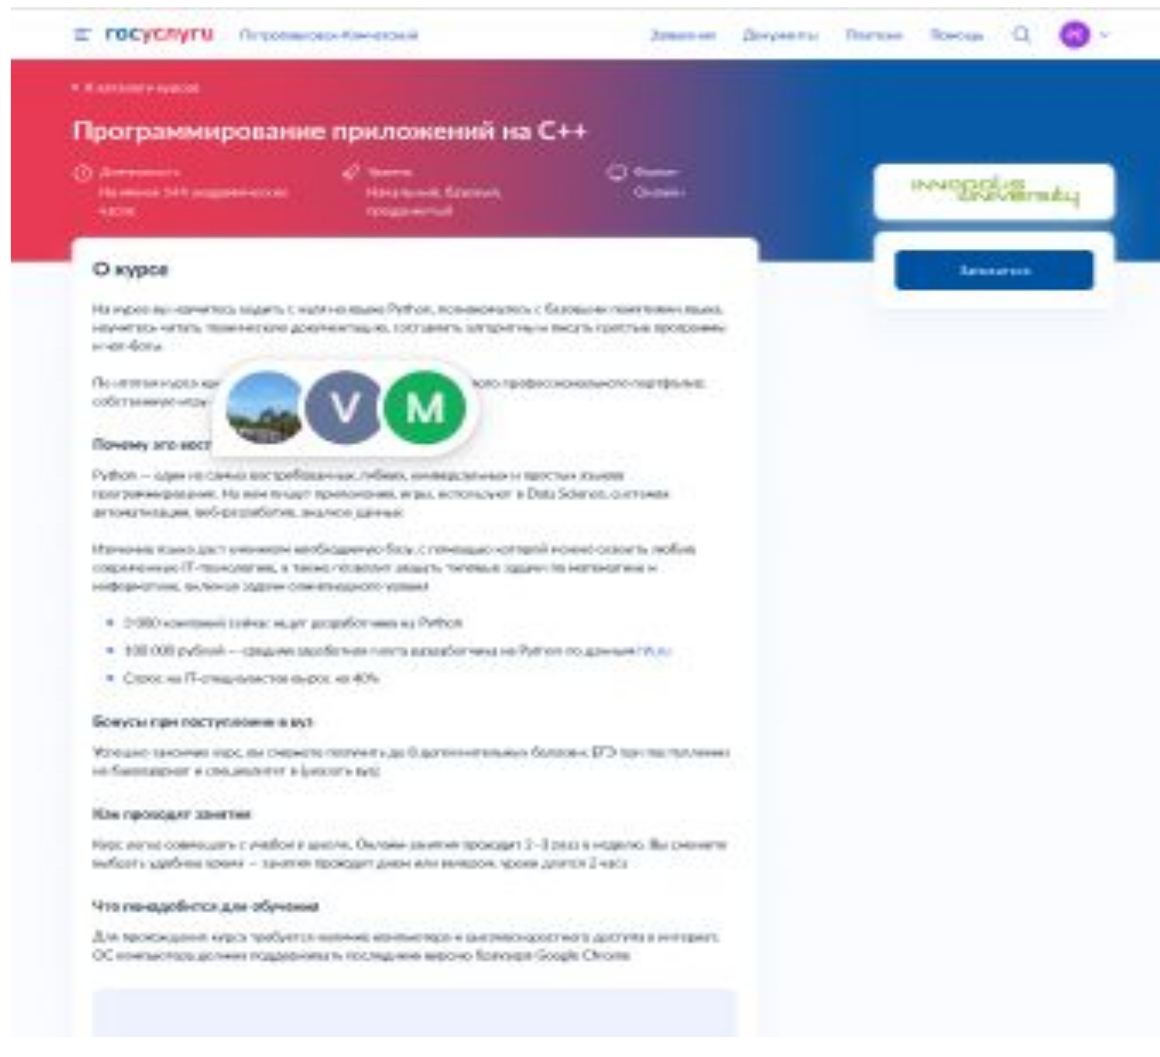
госуслуги Петропавловск-Камчатский

Заявления Документы Платежи Помощь

← К каталогу курсов

Программирование приложений на C++

Длительность
Не менее 144 академических часов

Уровень
Начальный, базовый, продвинутый

Формат
Онлайн

innopolis university

Записаться

О курсе

На курсе вы научитесь кодить с нуля на языке Python, познакомитесь с базовыми понятиями языка, научитесь читать техническую документацию, составлять алгоритмы и писать простые программы и чат-боты.

По итогам курса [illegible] V M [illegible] профессионального портфолио: собственную игру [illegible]

Почему это вост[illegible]

Python — один из самых востребованных, гибких, универсальных и простых языков программирования. На нем пишут приложения, игры, используют в Data Science, системах автоматизации, веб-разработке, анализе данных.

Изучение языка даст ученикам необходимую базу, с помощью которой можно освоить любые современные IT-технологии, а также позволит решать типовые задачи по математике и информатике, включая задачи олимпиадного уровня.

• 3 000 компаний сейчас ищут разработчика на Python
• 100 000 рублей — средняя заработная плата разработчика на Python по данным hh.ru
• Спрос на IT-специалистов вырос на 40%

Бонусы при поступлении в вуз

Успешно закончив курс, вы сможете получить до 6 дополнительных баллов к ЕГЭ при поступлении на бакалавриат и специалитет в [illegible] вуз

Как проходят занятия

Курс легко совмещать с учебой в школе. Онлайн-занятия проходят 2–3 раза в неделю. Вы сможете выбрать удобное время — занятия проходят днем или вечером, уроки длятся 2 часа

Что понадобится для обучения

Для прохождения курса требуется наличие компьютера и высокоскоростного доступа в интернет. ОС компьютера должна поддерживать последнюю версию браузера Google Chrome